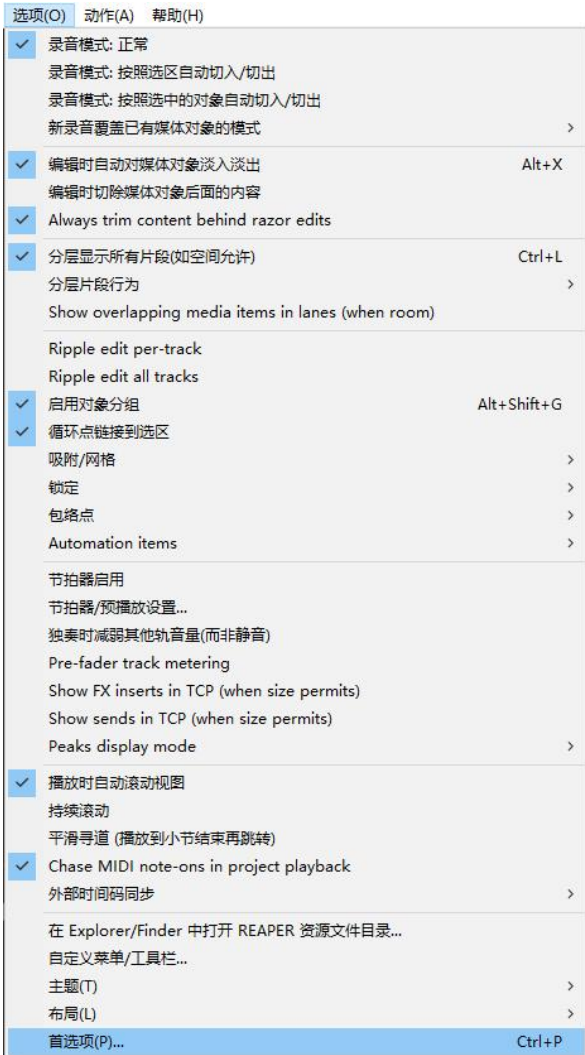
选项(O) 动作(A) 帮助(H)

录音模式: 正常
录音模式: 按照选区自动切入/切出
录音模式: 按照选中的对象自动切入/切出
新录音覆盖已有媒体对象的模式

编辑时自动对媒体对象淡入淡出 Alt+X
编辑时切除媒体对象后面的内容
Always trim content behind razor edits

分层显示所有片段(如空间允许) Ctrl+L
分层片段行为
Show overlapping media items in lanes (when room)

Ripple edit per-track
Ripple edit all tracks
启用对象分组 Alt+Shift+G
循环点链接到选区
吸附/网格
锁定
包络点
Automation items

节拍器启用
节拍器/预播放设置...
独奏时减弱其他轨音量(而非静音)
Pre-fader track metering
Show FX inserts in TCP (when size permits)
Show sends in TCP (when size permits)
Peaks display mode

播放时自动滚动视图
持续滚动
平滑寻道 (播放到小节结束再跳转)
Chase MIDI note-ons in project playback
外部时间码同步

在 Explorer/Finder 中打开 REAPER 资源文件目录...
自定义菜单/工具栏...
主题(T)
布局(L)
首选项(P)... Ctrl+P